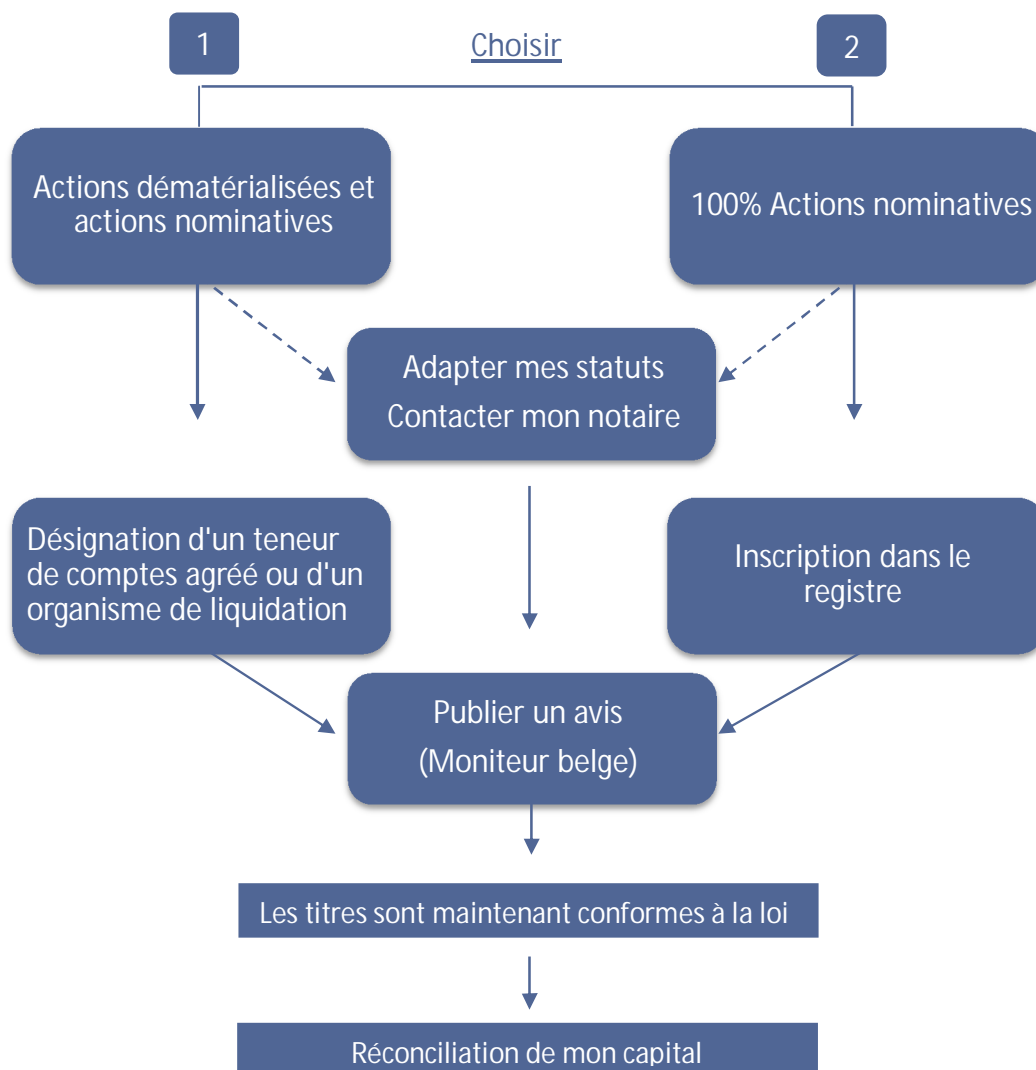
1

Choisir

2

Actions dématérialisées et actions nominatives

100% Actions nominatives

Adapter mes statuts

Contacter mon notaire

Désignation d'un teneur de comptes agréé ou d'un organisme de liquidation

Inscription dans le registre

Publier un avis

(Moniteur belge)

Les titres sont maintenant conformes à la loi

Réconciliation de mon capital